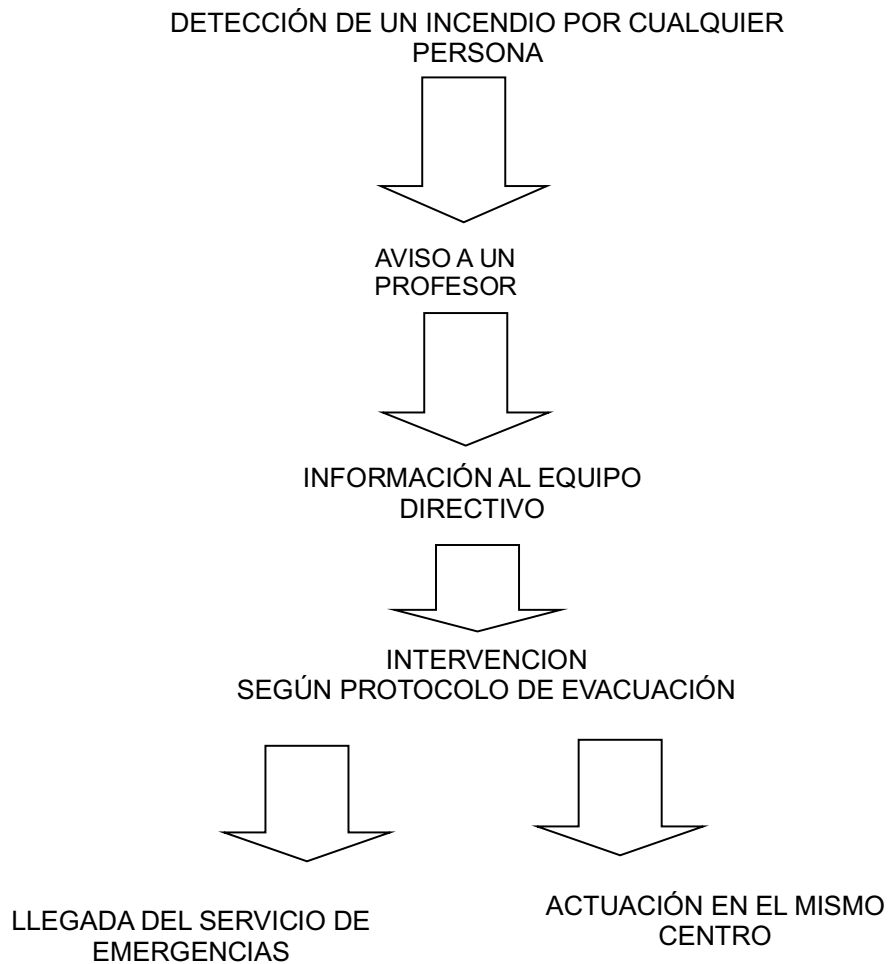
DETECCIÓN DE UN INCENDIO POR CUALQUIER PERSONA

AVISO A UN PROFESOR

INFORMACIÓN AL EQUIPO DIRECTIVO

INTERVENCION
SEGÚN PROTOCOLO DE EVACUACIÓN

LLEGADA DEL SERVICIO DE EMERGENCIAS

ACTUACIÓN EN EL MISMO CENTRO